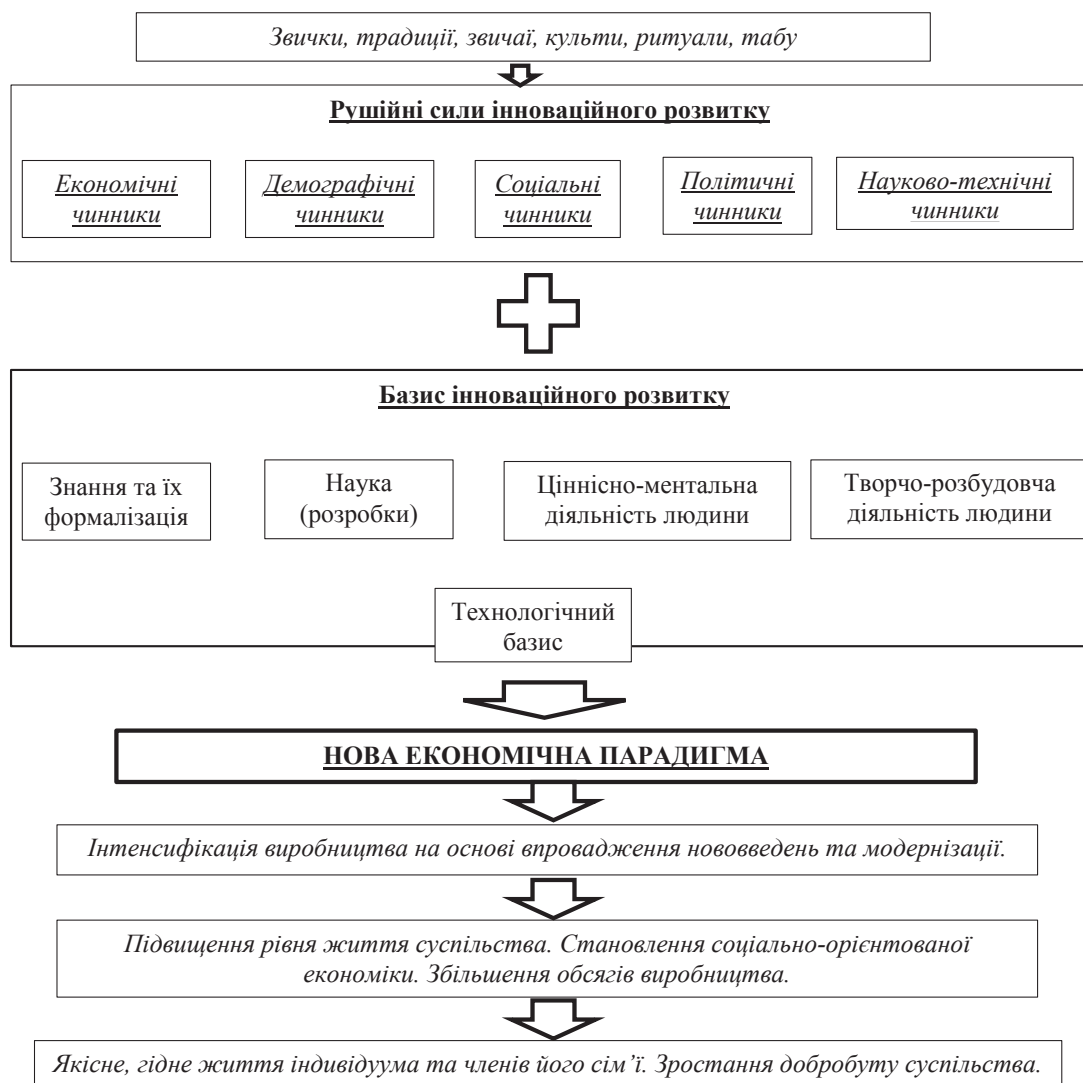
Звички, традиції, звичаї, культи, ритуали, табу

Рушійні сили інноваційного розвитку

Економічні чинники

Демографічні чинники

Соціальні чинники

Політичні чинники

Науково-технічні чинники

Базис інноваційного розвитку

Знання та їх формалізація

Наука (розробки)

Ціннісно-ментальна діяльність людини

Творчо-розбудовча діяльність людини

Технологічний базис

НОВА ЕКОНОМІЧНА ПАРАДИГМА

Інтенсифікація виробництва на основі впровадження нововведень та модернізації.

Підвищення рівня життя суспільства. Становлення соціально-орієнтованої економіки. Збільшення обсягів виробництва.

Якісне, гідне життя індивідуума та членів його сім'ї. Зростання добробуту суспільства.